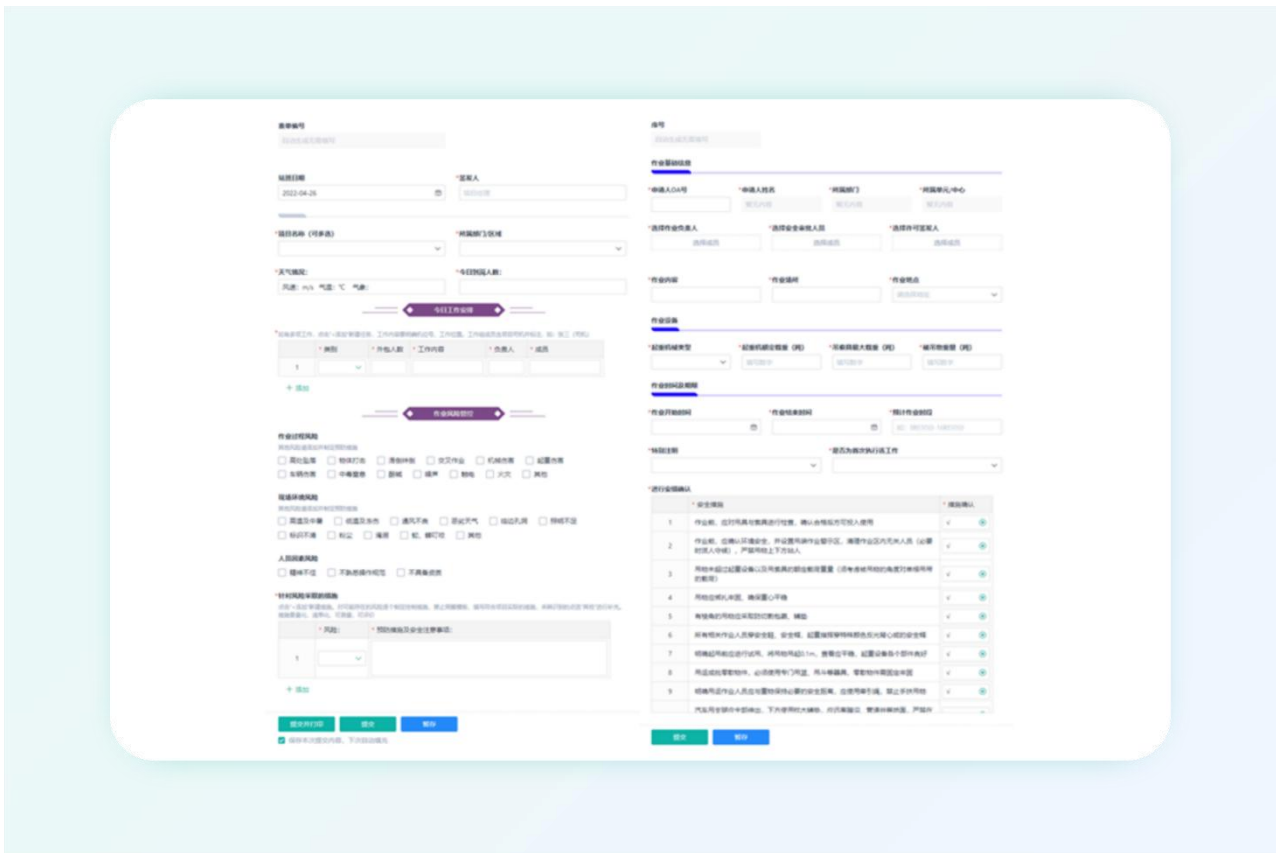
表单编号

站班日期
2022-04-26

*宣某人

*项目名称（可多选）

*所属部门/区域

*天气情况:
风速: m/s 气温: ℃ 气象:

*今日到场人数:

今日工作安排

| | *类别 | *外包人数 | *工作内容 | *负责人 | *成员 |
|---|---|---|---|---|---|
| 1 | | | | | |

+ 添加

作业风险预控

作业过程风险
□ 高处坠落 □ 物体打击 □ 滑倒摔跌 □ 交叉作业 □ 机械伤害 □ 起重伤害
□ 车辆伤害 □ 中毒窒息 □ 眼睛 □ 噪声 □ 触电 □ 火灾 □ 其他

现场环境风险
□ 高温及中暑 □ 低温及冻伤 □ 通风不畅 □ 恶劣天气 □ 坑边孔洞 □ 照明不足
□ 标识不清 □ 粉尘 □ 噪音 □ 蛇、蜂叮咬 □ 其他

人员因素风险
□ 精神不佳 □ 不熟悉操作规范 □ 不具备资质

*针对风险采取的措施

| | *风险: | *预防措施及安全注意事项: |
|---|---|---|
| 1 | | |

+ 添加

提交并打印 提交 暂存

☑ 保存本次提交内容，下次自动填充

序号

作业基础信息

*申请人OA号 *申请人姓名 *所属部门 *所属单位/中心

*选择作业负责人 *选择安全监护人员 *选择许可签发人
选择成员 选择成员 选择成员

*作业内容 *作业场所 *作业地点

作业设备

*起重机械类型 *起重机额定载重（吨） *吊索具最大载重（吨） *被吊物重量（吨）

作业时间及期限

*作业开始时间 *作业结束时间 *预计作业时间

*特别注明 *是否为首次执行该工作

*进行安措确认

| | *安全措施 | *措施确认 |
|---|---|---|
| 1 | 作业前，应对吊具与索具进行检查，确认合格后方可投入使用 | √ |
| 2 | 作业前，应确认环境安全，并设置吊装作业警示区，清理作业区内无关人员（必要时派人守候），严禁吊物上下方站人 | √ |
| 3 | 吊物未超过起重设备以及吊索具的额定载荷重量 | √ |
| 4 | 吊物应绑扎牢固，确保重心平稳 | √ |
| 5 | 有锐角的吊物应采取防切割包裹、捆扎 | √ |
| 6 | 所有相关作业人员穿戴安全鞋、安全帽，起重指挥穿特殊色反光背心或红色安全帽 | √ |
| 7 | 吊装起吊前应进行试吊，将吊物吊起0.1m，查看在平衡、起重设备各个部件良好 | √ |
| 8 | 吊运成批零散物件，必须使用专门吊篮、吊斗等器具，零散物件需固定牢固 | √ |
| 9 | 吊装吊运作业人员应与重物保持必要的安全距离，应使用牵引绳，禁止手扶吊物 | √ |
| | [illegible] | |

提交 暂存